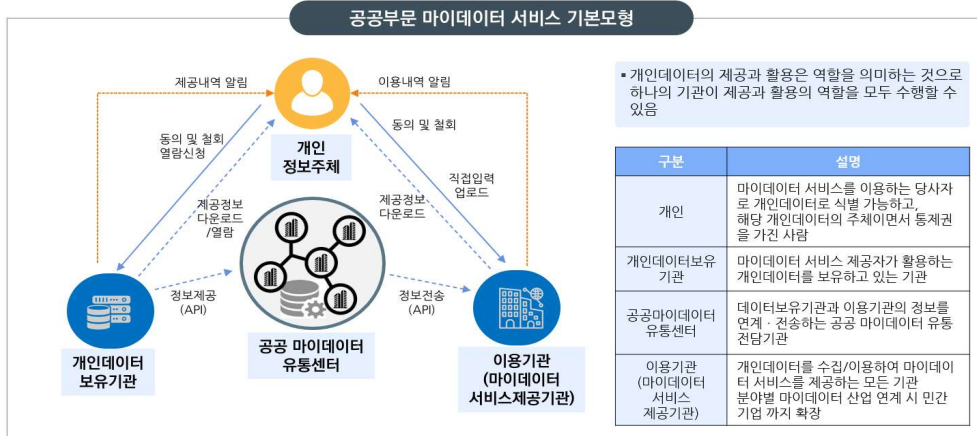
공공부문 마이데이터 서비스 기본모형

제공내역 알림

이용내역 알림

개인
정보주체

동의 및 철회
열람신청

동의 및 철회

제공정보
다운로드
/열람

제공정보
다운로드

직접입력
업로드

정보제공
(API)

정보전송
(API)

개인데이터
보유기관

공공 마이데이터
유통센터

이용기관
(마이데이터
서비스제공기관)

▪ 개인데이터의 제공과 활용은 역할을 의미하는 것으로 하나의 기관이 제공과 활용의 역할을 모두 수행할 수 있음

| 구분 | 설명 |
|---|---|
| 개인 | 마이데이터 서비스를 이용하는 당사자로 개인데이터로 식별 가능하고, 해당 개인데이터의 주체이면서 통제권을 가진 사람 |
| 개인데이터보유기관 | 마이데이터 서비스 제공자가 활용하는 개인데이터를 보유하고 있는 기관 |
| 공공마이데이터 유통센터 | 데이터보유기관과 이용기관의 정보를 연계 · 전송하는 공공 마이데이터 유통전담기관 |
| 이용기관 (마이데이터 서비스 제공기관) | 개인데이터를 수집/이용하여 마이데이터 서비스를 제공하는 모든 기관 분야별 마이데이터 산업 연계 시 민간기업 까지 확장 |